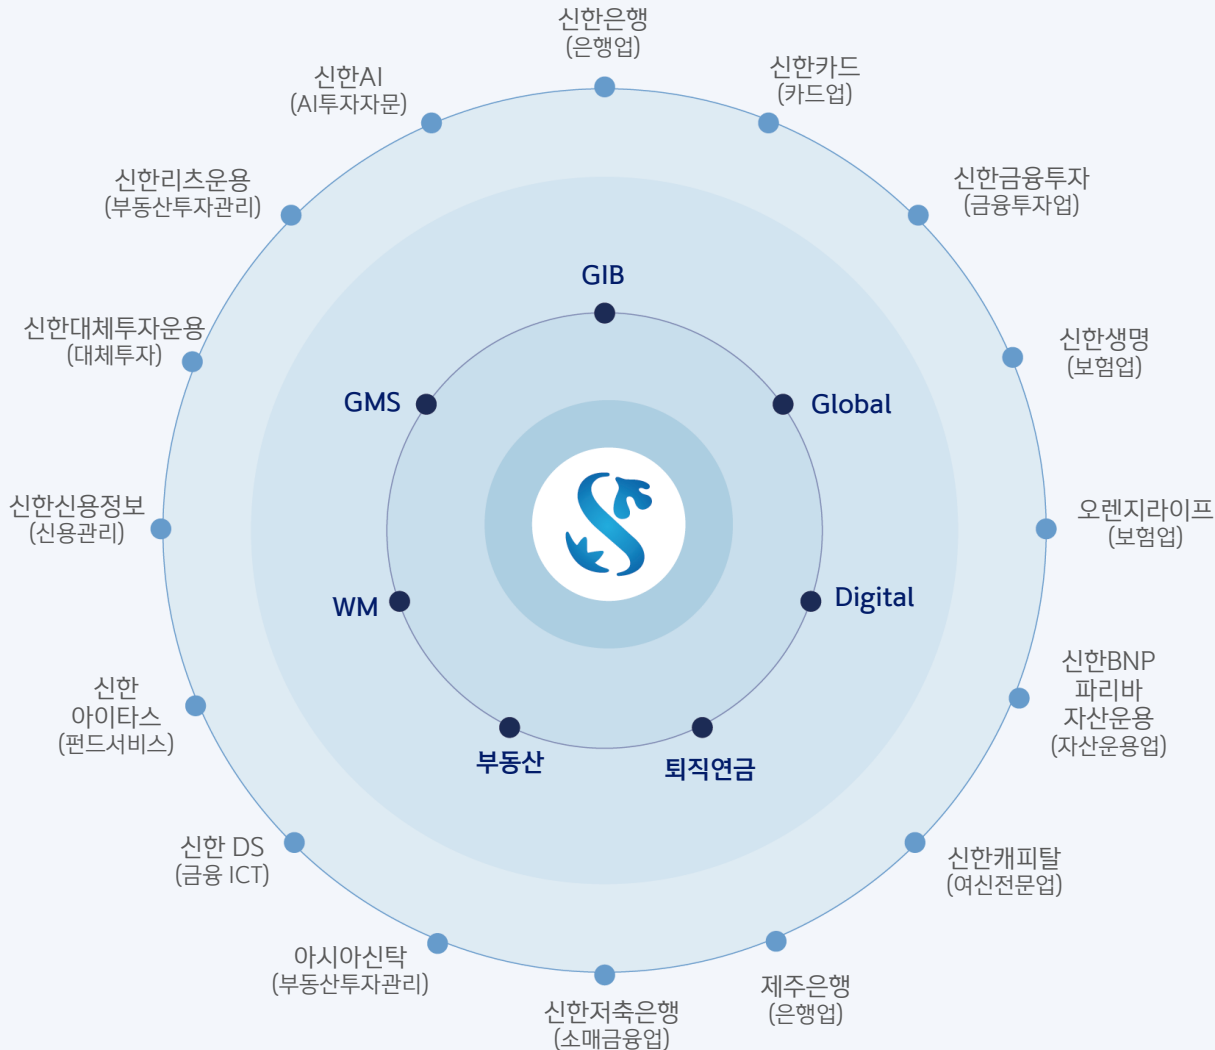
신한은행
(은행업)

신한카드
(카드업)

신한금융투자
(금융투자업)

신한생명
(보험업)

오렌지라이프
(보험업)

신한BNP
파리바
자산운용
(자산운용업)

신한캐피탈
(여신전문업)

제주은행
(은행업)

신한저축은행
(소매금융업)

아시아신탁
(부동산투자관리)

신한 DS
(금융 ICT)

신한
아이타스
(펀드서비스)

신한신용정보
(신용관리)

신한대체투자운용
(대체투자)

신한리츠운용
(부동산투자관리)

신한AI
(AI투자자문)

GIB

Global

Digital

퇴직연금

부동산

WM

GMS